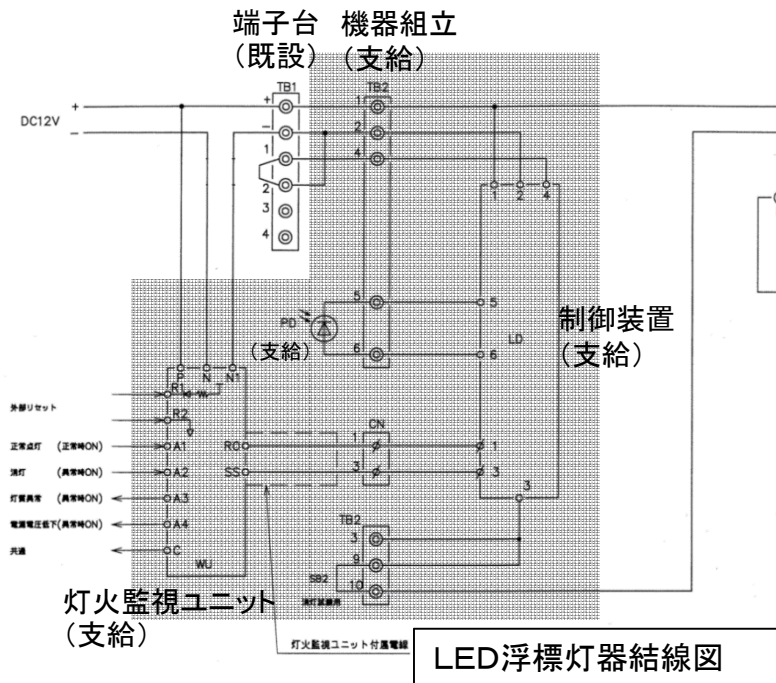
端子台
（既設）

機器組立
（支給）

TB1

TB2

DC12V

+

−

+

−

1

2

3

4

1

2

4

1

2

4

5

6

5

6

PD

（支給）

制御装置
（支給）

LD

R1

N

N1

T

R2

外部リセット

正常点灯　（正常時ON）

消灯　（異常時ON）

灯質異常　（異常時ON）

電源電圧低下(異常時ON)

共通

A1

A2

A3

A4

C

RC

SS

CN

1

3

1

3

3

WU

TB2

3

9

10

SB2

灯火監視ユニット
（支給）

灯火監視ユニット付属電線

LED浮標灯器結線図